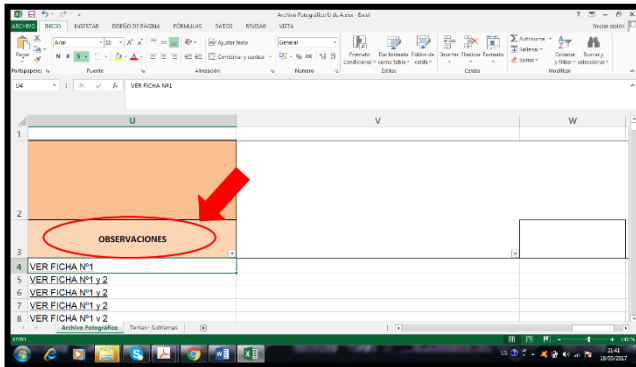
Archivo Fotográfico U de A.xlsx - Excel

ARCHIVO INICIO INSERTAR DISEÑO DE PÁGINA FÓRMULAS DATOS REVISAR VISTA Iniciar sesión

Pegar Arial 10 A A N K S Ajustar texto Combinar y centrar General % 000 Formato condicional Dar formato como tabla Estilos de celda Insertar Eliminar Formato Autosuma Rellenar Borrar Ordenar y filtrar Buscar y seleccionar

Portapapeles Fuente Alineación Número Estilos Celdas Modificar

U4 VER FICHA Nº1

| | U | V | W |
|---|---|---|---|
| 1 | | | |
| 2 | | | |
| 3 | OBSERVACIONES | | |
| 4 | VER FICHA Nº1 | | |
| 5 | VER FICHA Nº1 y 2 | | |
| 6 | VER FICHA Nº1 y 2 | | |
| 7 | VER FICHA Nº1 y 2 | | |
| 8 | VER FICHA Nº1 y 2 | | |

Archivo Fotográfico Temas - Subtemas

LISTO 145 %

21:41 18/05/2017